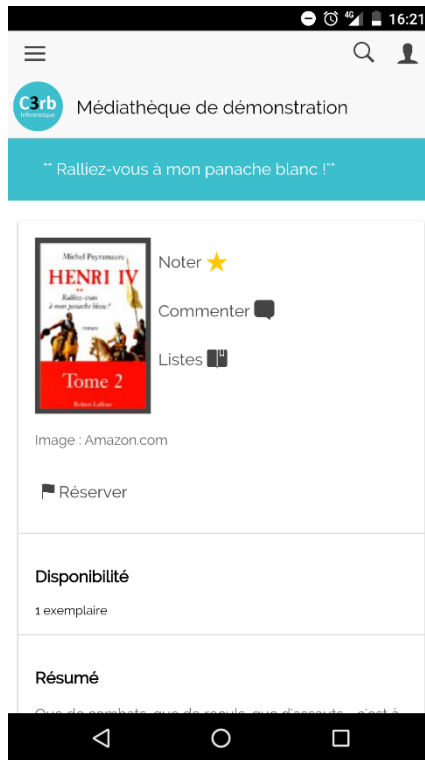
4G 16:21

C3rb Informatique

Médiathèque de démonstration

"" Ralliez-vous à mon panache blanc !""

Michel Peyramaure
HENRI IV
Ralliez-vous à mon panache blanc!
roman
Tome 2
Robert Laffont

Noter

Commenter

Listes

Image : Amazon.com

Réserver

Disponibilité

1 exemplaire

Résumé

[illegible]